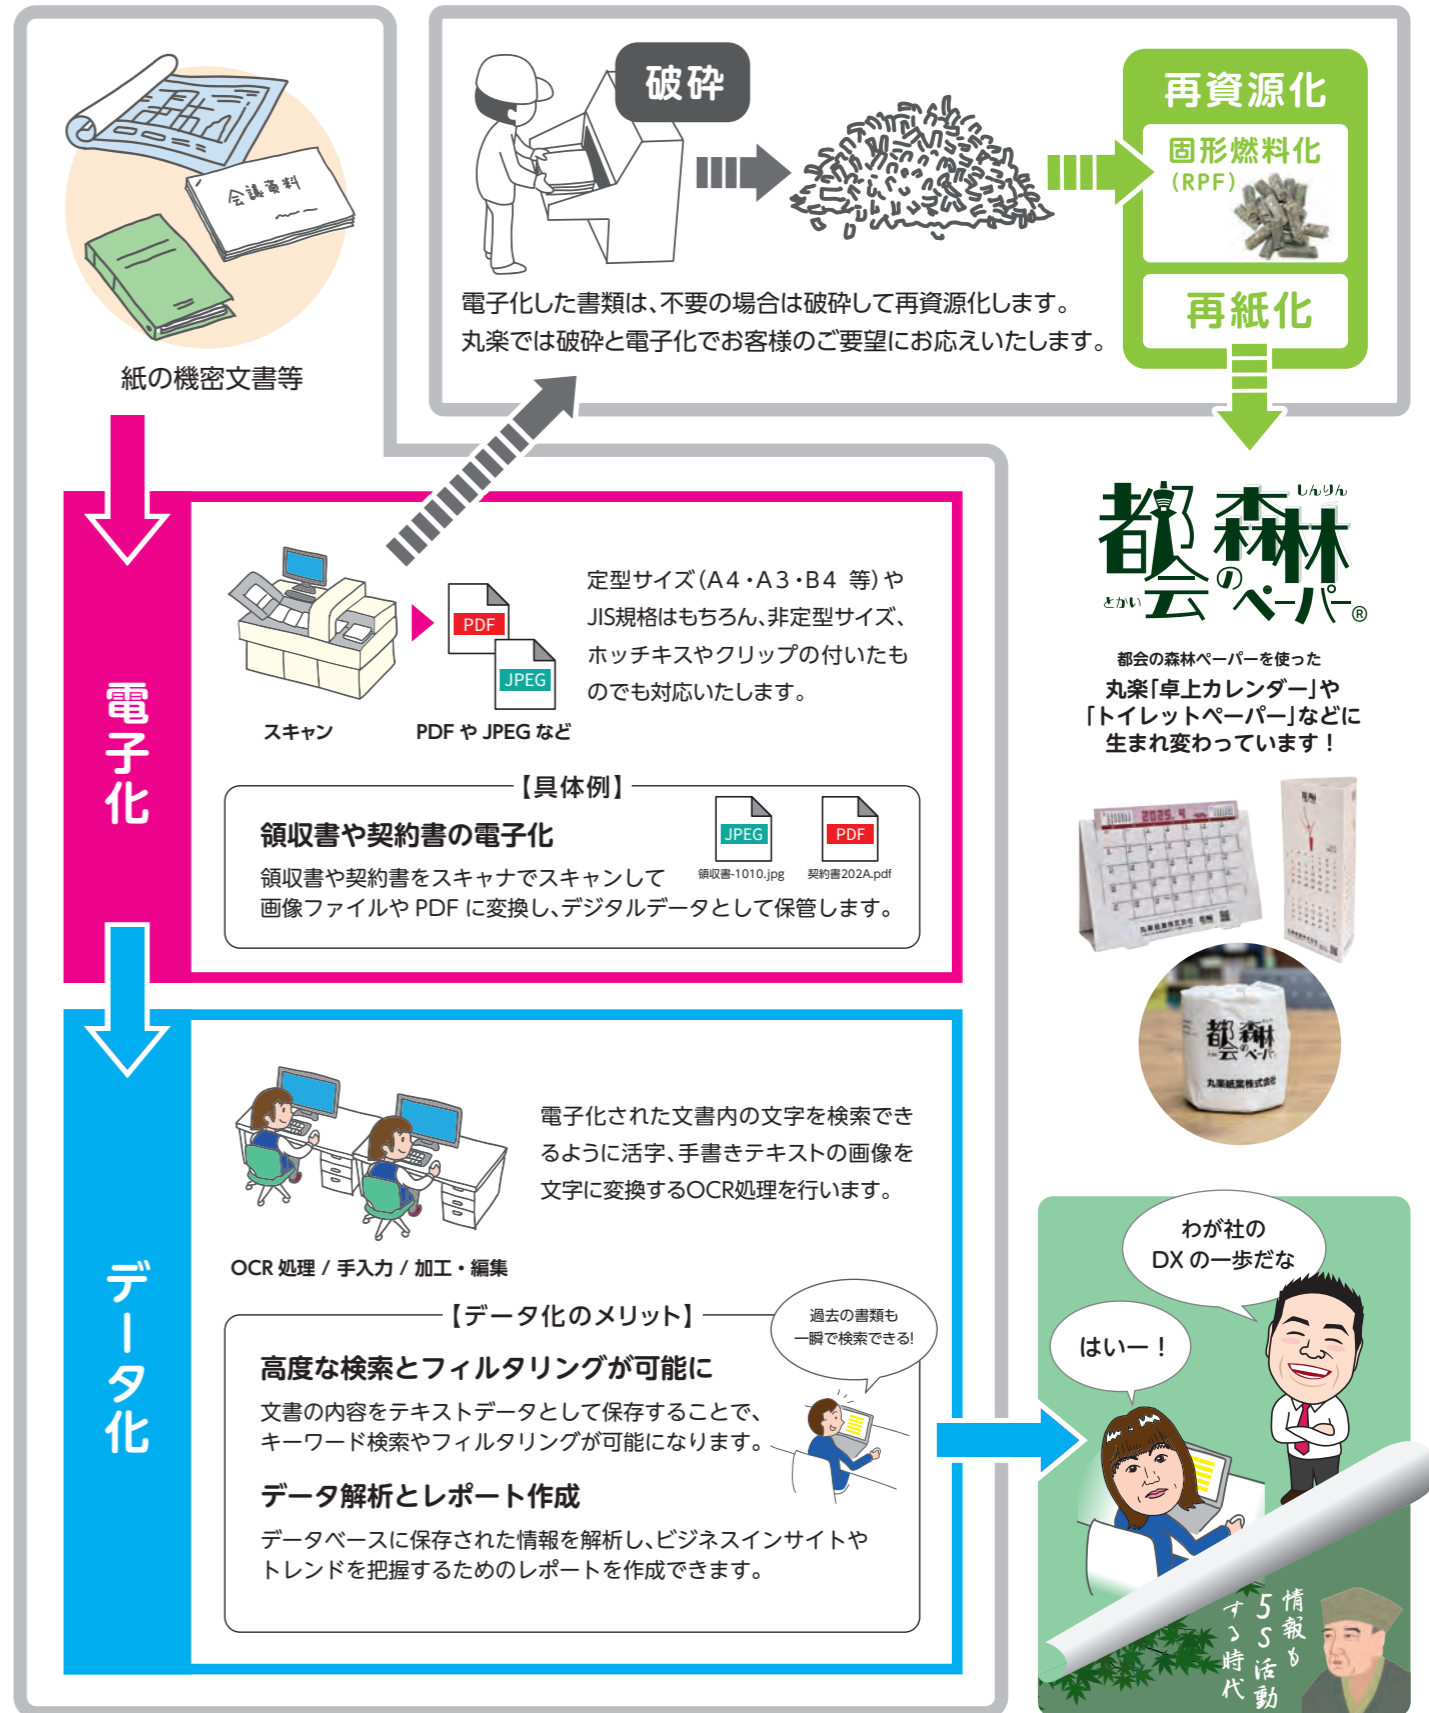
会議資料

紙の機密文書等

破砕

再資源化

固形燃料化
(RPF)

再紙化

電子化した書類は、不要の場合は破砕して再資源化します。
丸楽では破砕と電子化でお客様のご要望にお応えいたします。

都会の森林ペーパー®

しんりん

とかい

都会の森林ペーパーを使った
丸楽「卓上カレンダー」や
「トイレットペーパー」などに
生まれ変わっています！

電子化

PDF

JPEG

スキャン

PDF や JPEG など

定型サイズ（A4・A3・B4 等）やJIS規格はもちろん、非定型サイズ、ホッチキスやクリップの付いたものでも対応いたします。

【具体例】

領収書や契約書の電子化

JPEG
領収書-1010.jpg

PDF
契約書202A.pdf

領収書や契約書をスキャナでスキャンして
画像ファイルや PDF に変換し、デジタルデータとして保管します。

データ化

電子化された文書内の文字を検索できるように活字、手書きテキストの画像を文字に変換するOCR処理を行います。

OCR 処理 / 手入力 / 加工・編集

【データ化のメリット】

過去の書類も
一瞬で検索できる!

高度な検索とフィルタリングが可能に
文書の内容をテキストデータとして保存することで、
キーワード検索やフィルタリングが可能になります。

データ解析とレポート作成
データベースに保存された情報を解析し、ビジネスインサイトや
トレンドを把握するためのレポートを作成できます。

わが社の
DX の一歩だな

はいー！

情報も
5S 活動
する時代